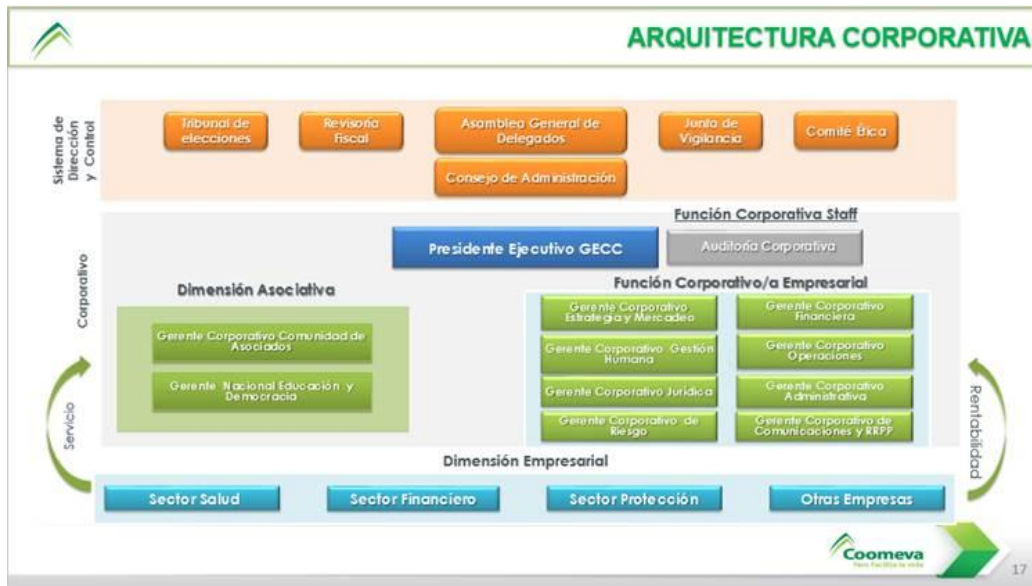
ARQUITECTURA CORPORATIVA

Sistema de Dirección y Control

Tribunal de elecciones

Revisoría Fiscal

Asamblea General de Delegados

Junta de Vigilancia

Comité Ética

Consejo de Administración

Corporativo

Función Corporativa Staff

Presidente Ejecutivo GECC

Auditoría Corporativa

Dimensión Asociativa

Gerente Corporativo Comunidad de Asociados

Gerente Nacional Educación y Democracia

Función Corporativo/a Empresarial

Gerente Corporativo Estrategia y Mercadeo

Gerente Corporativo Financiera

Gerente Corporativo Gestión Humana

Gerente Corporativo Operaciones

Gerente Corporativo Jurídica

Gerente Corporativo Administrativa

Gerente Corporativo de Riesgo

Gerente Corporativo de Comunicaciones y RRPP

Servicio

Rentabilidad

Dimensión Empresarial

Sector Salud

Sector Financiero

Sector Protección

Otras Empresas

Coomeva

17